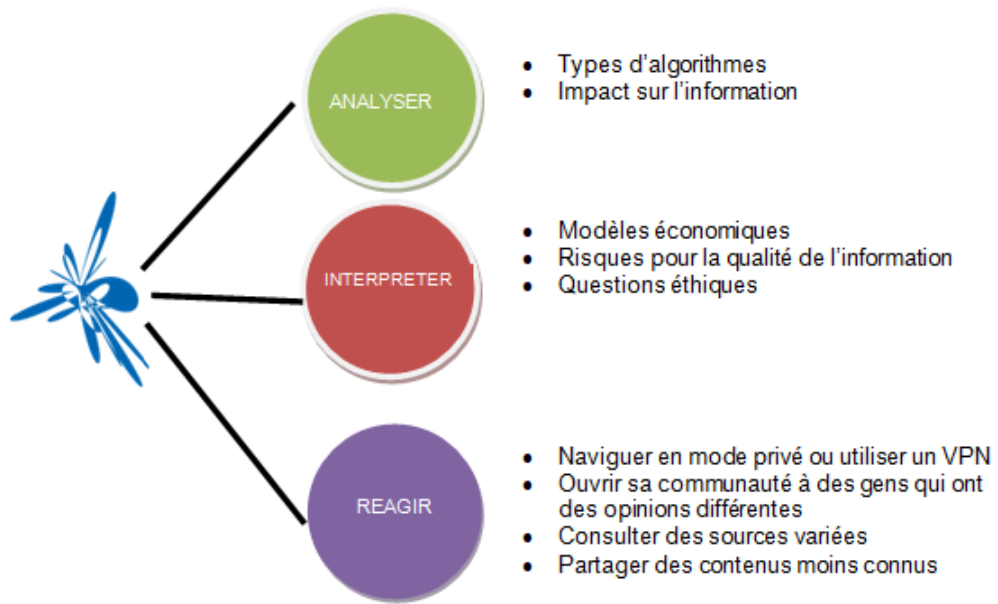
ANALYSER

- Types d'algorithmes
- Impact sur l'information

INTERPRETER

- Modèles économiques
- Risques pour la qualité de l'information
- Questions éthiques

REAGIR

- Naviguer en mode privé ou utiliser un VPN
- Ouvrir sa communauté à des gens qui ont des opinions différentes
- Consulter des sources variées
- Partager des contenus moins connus